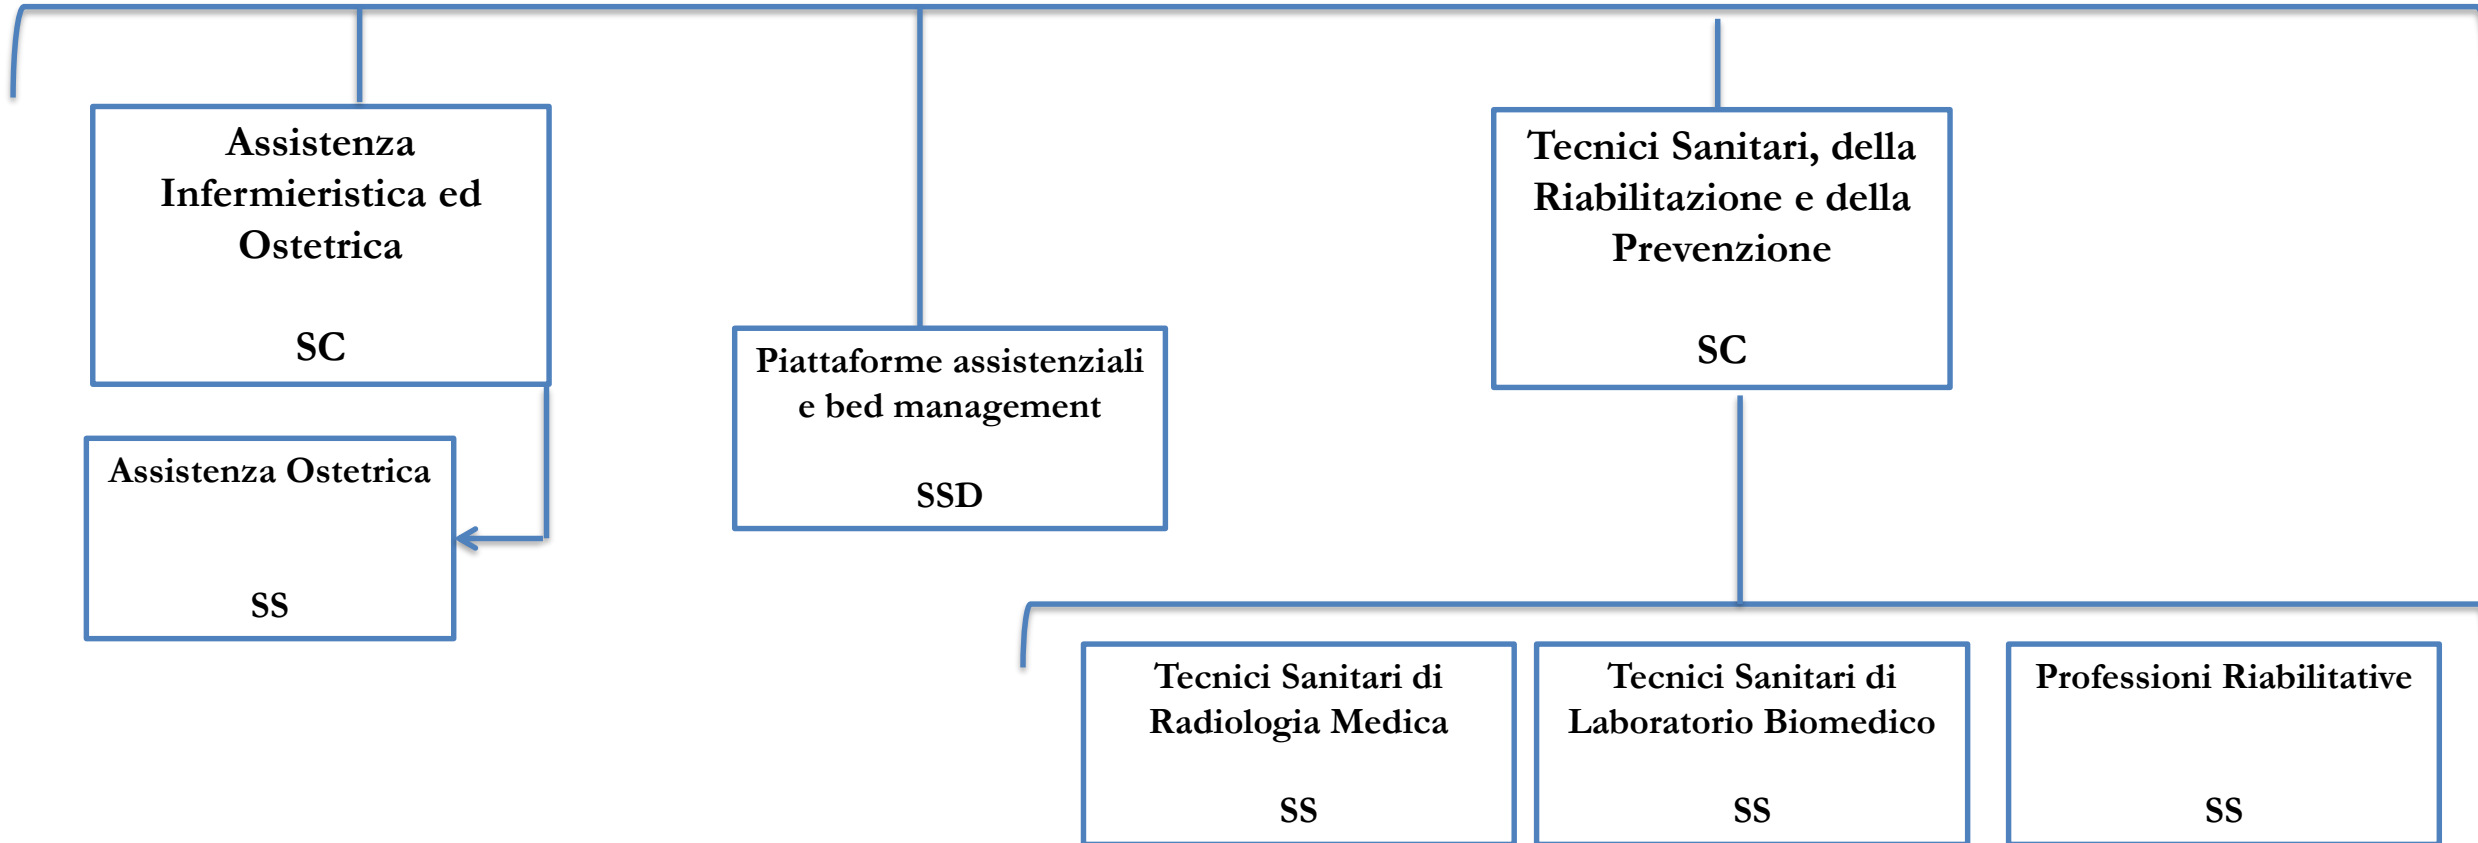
Assistenza Infermieristica ed Ostetrica

SC

Assistenza Ostetrica

SS

Piattaforme assistenziali e bed management

SSD

Tecnici Sanitari, della Riabilitazione e della Prevenzione

SC

Tecnici Sanitari di Radiologia Medica

SS

Tecnici Sanitari di Laboratorio Biomedico

SS

Professioni Riabilitative

SS